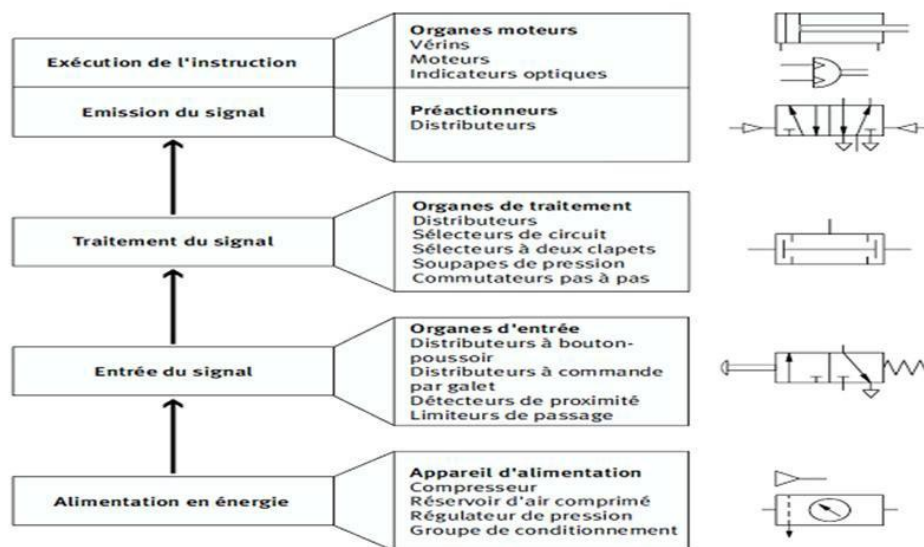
Exécution de l'instruction

Organes moteurs
Vérins
Moteurs
Indicateurs optiques

Emission du signal

Préactionneurs
Distributeurs

Traitement du signal

Organes de traitement
Distributeurs
Sélecteurs de circuit
Sélecteurs à deux clapets
Soupapes de pression
Commutateurs pas à pas

Entrée du signal

Organes d'entrée
Distributeurs à bouton-poussoir
Distributeurs à commande par galet
Détecteurs de proximité
Limiteurs de passage

Alimentation en énergie

Appareil d'alimentation
Compresseur
Réservoir d'air comprimé
Régulateur de pression
Groupe de conditionnement